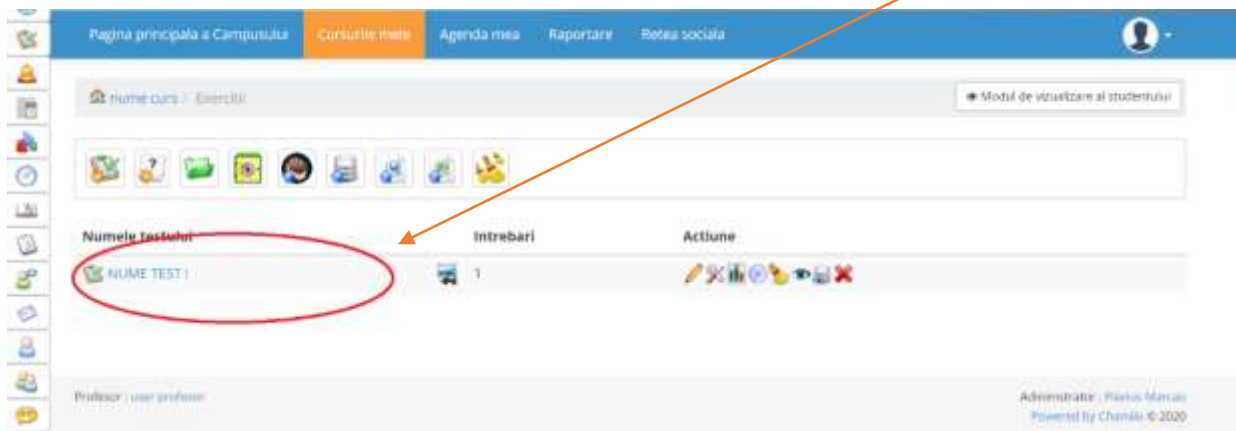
Pagina principala a Campusului Cursurile mele Agenda mea Raportare Retea sociala

Nume curs / Exercitii

Modul de vizualizare al studentului

| Numele testului | Intrebari | Actiune |
|---|---|---|
| NUME TEST I | 1 | |

Profesor : user profesor

Administrator : Flavius Marcau
Powered by Chamilo © 2020